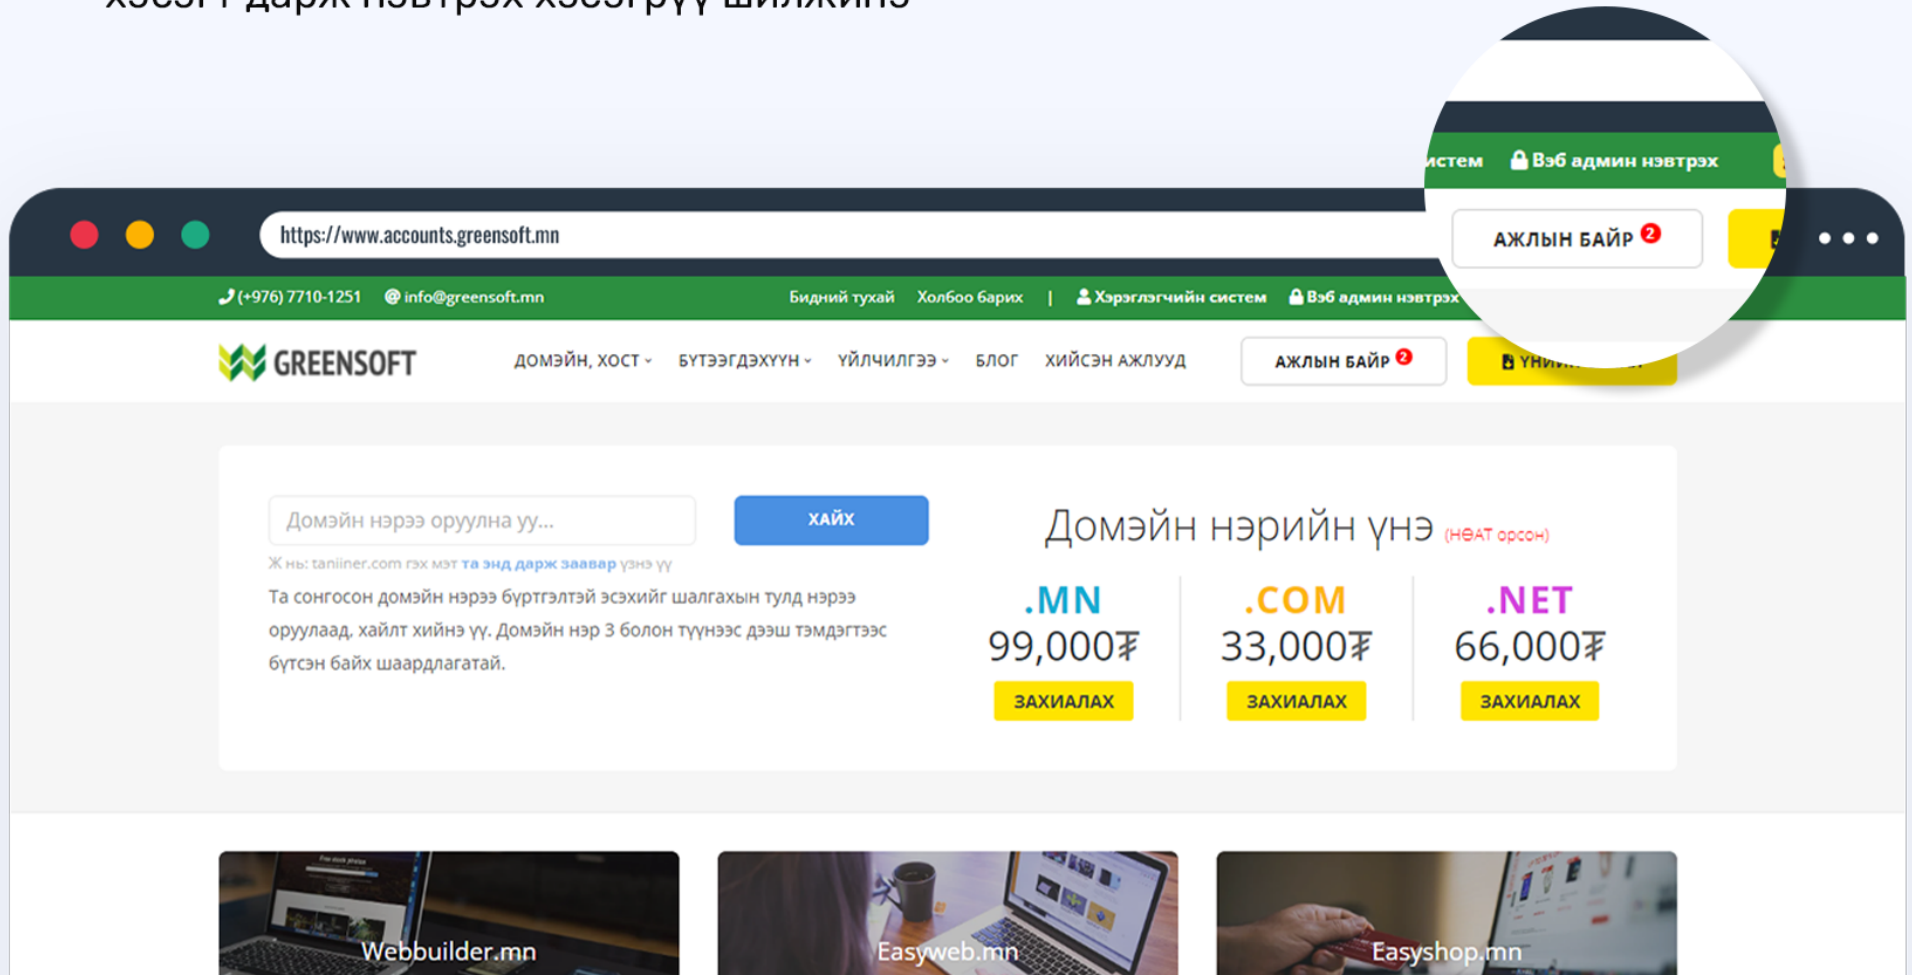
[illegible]

истем Вэб админ нэвтрэх

АЖЛЫН БАЙР 2

https://www.accounts.greensoft.mn

(+976) 7710-1251 info@greensoft.mn Бидний тухай Холбоо барих | Хэрэглэгчийн систем Вэб админ нэвтрэх

GREENSOFT ДОМЭЙН, ХОСТ БҮТЭЭГДЭХҮҮН ҮЙЛЧИЛГЭЭ БЛОГ ХИЙСЭН АЖЛУУД АЖЛЫН БАЙР 2 ҮНИ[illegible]

Домэйн нэрээ оруулна уу...

ХАЙХ

Ж нь: taniiner.com гэх мэт та энд дарж заавар үзнэ үү

Та сонгосон домэйн нэрээ бүртгэлтэй эсэхийг шалгахын тулд нэрээ оруулаад, хайлт хийнэ үү. Домэйн нэр 3 болон түүнээс дээш тэмдэгтээс бүтсэн байх шаардлагатай.

Домэйн нэрийн үнэ (НӨАТ орсон)

.MN 99,000₮ ЗАХИАЛАХ

.COM 33,000₮ ЗАХИАЛАХ

.NET 66,000₮ ЗАХИАЛАХ

Webbuilder.mn

Easyweb.mn

Easyshop.mn